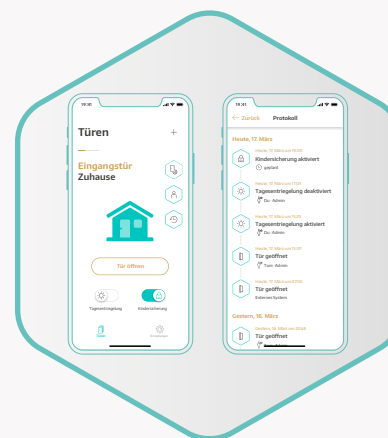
19:30

Türen

+

Eingangstür
Zuhause

Tür öffnen

Tagesentriegelung

Kindersicherung

Türen

Einstellungen

19:31

← Zurück

Protokoll

Heute, 17. März

Heute, 17. März um 11:02
Kindersicherung aktiviert
geplant

Heute, 17. März um 17:26
Tagesentriegelung deaktiviert
Dr.: Admin

Heute, 17. März um 11:25
Tagesentriegelung aktiviert
Dr.: Admin

Heute, 17. März um 11:07
Tür geöffnet
Tom: Admin

Heute, 17. März um 07:50
Tür geöffnet
Externes System

Gestern, 16. März

Gestern, 16. März um 20:48
Tür geöffnet
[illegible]